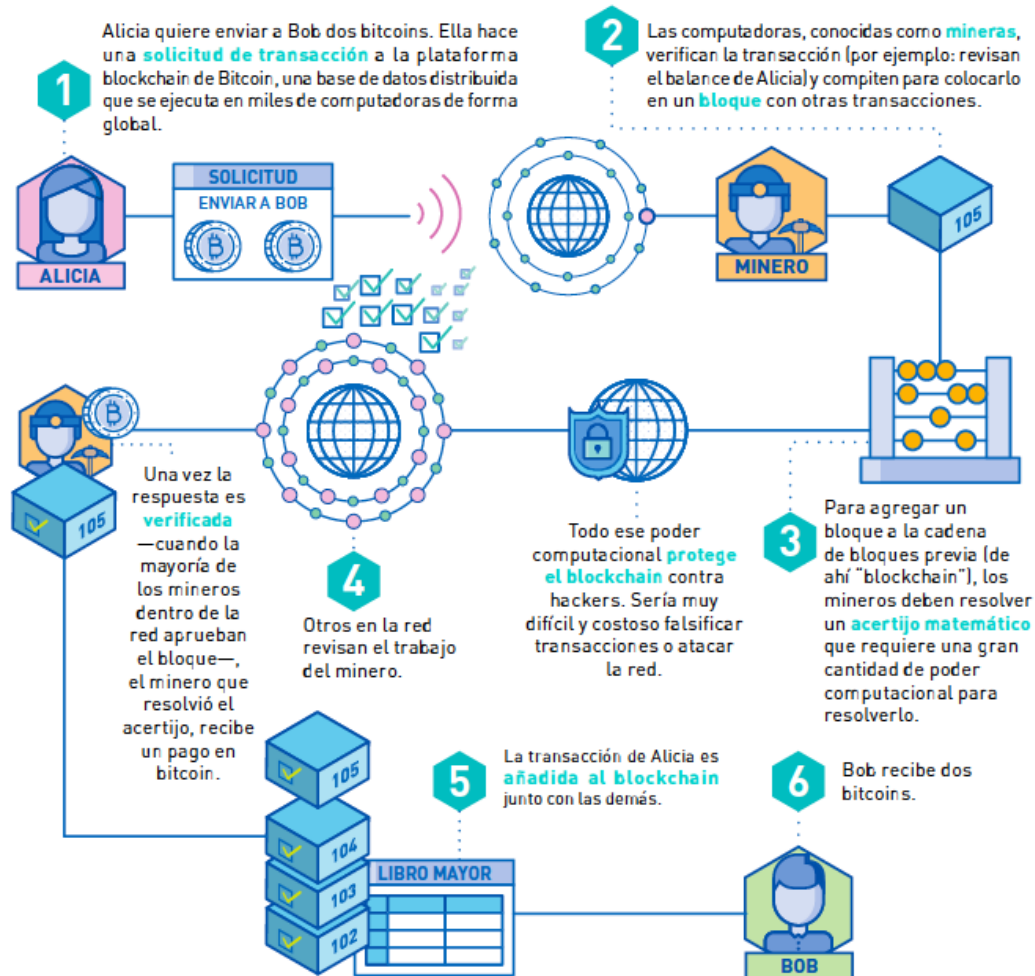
1

Alicia quiere enviar a Bob dos bitcoins. Ella hace una solicitud de transacción a la plataforma blockchain de Bitcoin, una base de datos distribuida que se ejecuta en miles de computadoras de forma global.

ALICIA

SOLICITUD
ENVIAR A BOB

2

Las computadoras, conocidas como mineras, verifican la transacción (por ejemplo: revisan el balance de Alicia) y compiten para colocarlo en un bloque con otras transacciones.

MINERO

105

3

Para agregar un bloque a la cadena de bloques previa (de ahí "blockchain"), los mineros deben resolver un acertijo matemático que requiere una gran cantidad de poder computacional para resolverlo.

Todo ese poder computacional protege el blockchain contra hackers. Sería muy difícil y costoso falsificar transacciones o atacar la red.

4

Otros en la red revisan el trabajo del minero.

105

Una vez la respuesta es verificada —cuando la mayoría de los mineros dentro de la red aprueban el bloque—, el minero que resolvió el acertijo, recibe un pago en bitcoin.

5

La transacción de Alicia es añadida al blockchain junto con las demás.

105
104
103
102

LIBRO MAYOR

6

Bob recibe dos bitcoins.

BOB